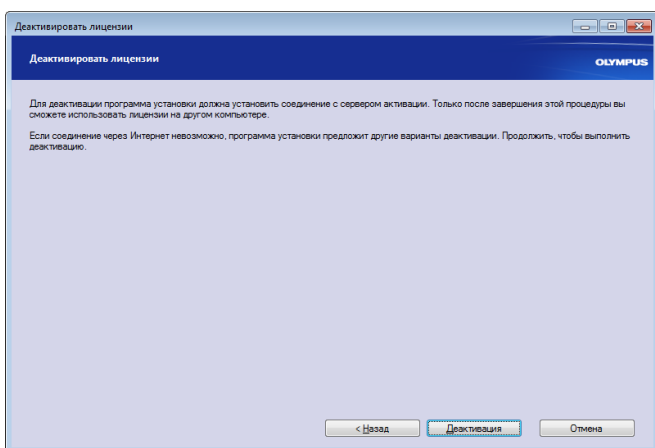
Деактивировать лицензии

Деактивировать лицензии

OLYMPUS

Для деактивации программа установки должна установить соединение с сервером активации. Только после завершения этой процедуры вы сможете использовать лицензии на другом компьютере.

Если соединение через Интернет невозможно, программа установки предложит другие варианты деактивации. Продолжить, чтобы выполнить деактивацию.

< Назад

Деактивация

Отмена